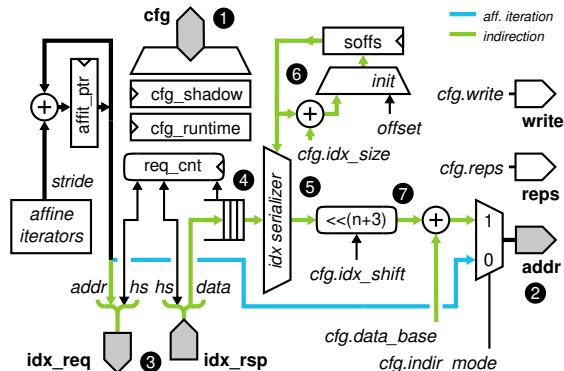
cfg
1
aff. iteration
indirection
soffs
6
init
affit_ptr
cfg_shadow
cfg_runtime
cfg.write
write
offset
stride
req_cnt
4
cfg.idx_size
idx serializer
5
cfg.reps
reps
affine iterators
7
<<(n+3)
1
0
cfg.idx_shift
addr
addr
hs
hs
data
2
cfg.data_base
cfg.indir_mode
idx_req
3
idx_rsp